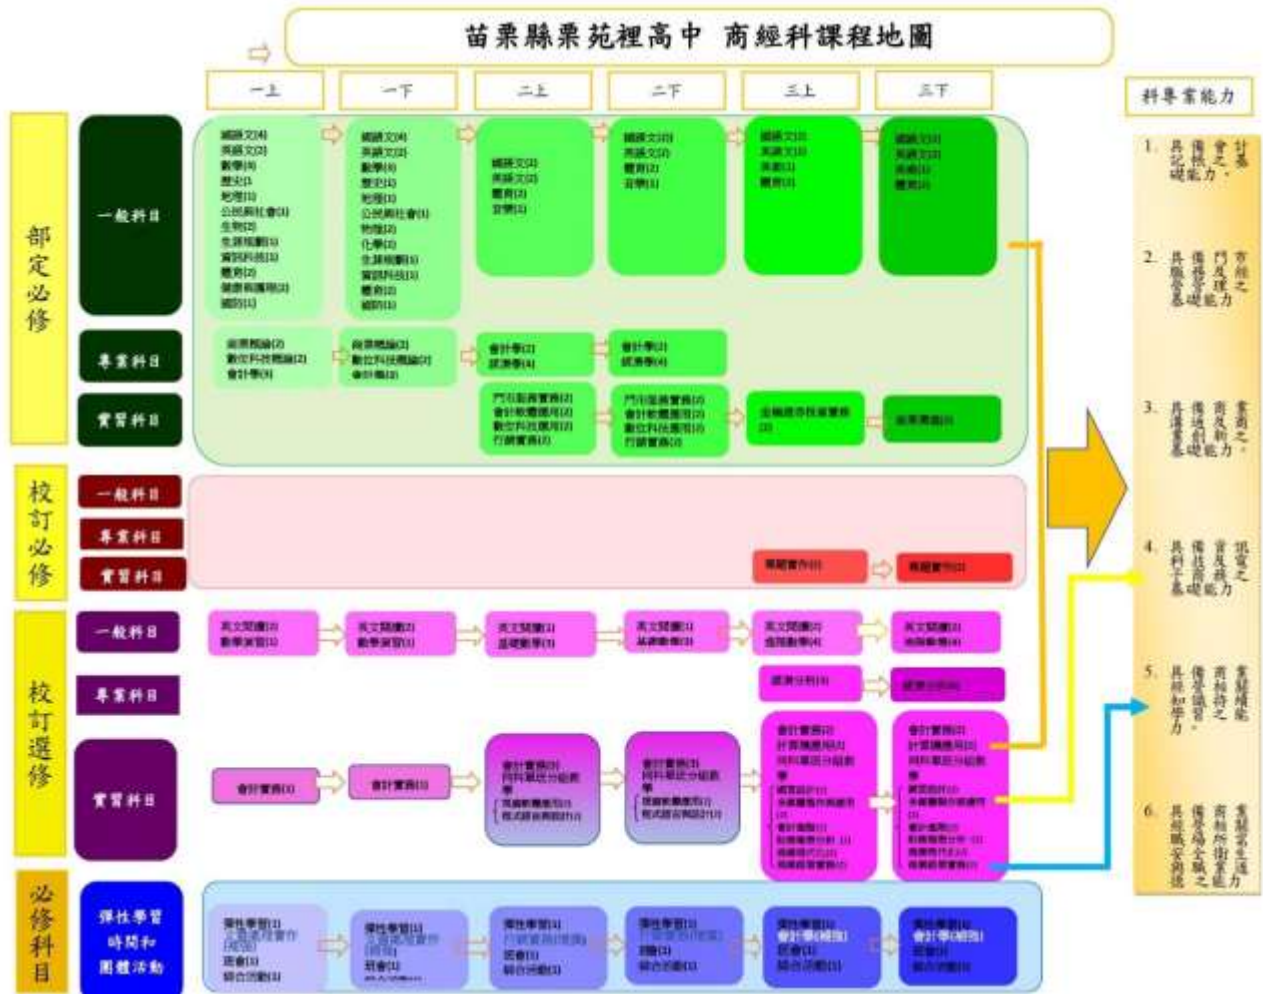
苗栗縣栗苑裡高中 商經科課程地圖

一上
一下
二上
二下
三上
三下

部定必修

一般科目

國語文(4)
英語文(3)
數學(4)
歷史(1)
地理(1)
公民與社會(1)
生物(2)
生涯規劃(1)
資訊科技(1)
體育(2)
健康與護理(2)
國防(1)

國語文(4)
英語文(3)
數學(4)
歷史(1)
地理(1)
公民與社會(1)
物理(2)
化學(2)
生涯規劃(1)
資訊科技(1)
體育(2)
國防(1)

國語文(3)
英語文(3)
體育(2)
音樂(1)

國語文(3)
英語文(3)
體育(2)
音樂(1)

國語文(3)
英語文(3)
美術(1)
體育(2)

國語文(3)
英語文(3)
美術(1)
體育(2)

專業科目

商業概論(2)
數位科技概論(2)
會計學(3)

商業概論(2)
數位科技概論(2)
會計學(3)

會計學(3)
經濟學(4)

會計學(3)
經濟學(4)

實習科目

門市服務實務(2)
會計軟體應用(2)
數位科技應用(2)
行銷實務(3)

門市服務實務(2)
會計軟體應用(2)
數位科技應用(2)
行銷實務(3)

金融證券投資實務(2)

商業溝通(2)

校訂必修

一般科目
專業科目
實習科目

專題實作(2)
專題實作(2)

校訂選修

一般科目

英文閱讀(2)
數學演習(1)

英文閱讀(2)
數學演習(1)

英文閱讀(2)
基礎數學(3)

英文閱讀(2)
基礎數學(3)

英文閱讀(2)
進階數學(4)

英文閱讀(2)
進階數學(4)

專業科目

經濟分析(3)
經濟分析(3)

實習科目

會計實務(1)
會計實務(1)

會計實務(3)
資料處理分組教學
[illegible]

會計實務(3)
資料處理分組教學
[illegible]

會計實務(3)
計算機應用(1)
資料處理分組教學
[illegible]

會計實務(3)
計算機應用(1)
資料處理分組教學
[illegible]

必修科目

彈性學習時間和團體活動

彈性學習(1)
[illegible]
班會(1)
綜合活動(1)

彈性學習(1)
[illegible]
班會(1)
綜合活動(1)

彈性學習(1)
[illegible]
班會(1)
綜合活動(1)

彈性學習(1)
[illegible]
班會(1)
綜合活動(1)

彈性學習(1)
會計學(補強)
班會(1)
綜合活動(1)

彈性學習(1)
會計學(補強)
班會(1)
綜合活動(1)

科專業能力

1. 具記帳能力、會計基礎之
2. 具服務專業、門市經理之基礎能力
3. 具溝通基礎、商業創新之能力
4. 具科技基礎、資訊應用之能力
5. 具終身學習、商務英語之能力
6. 具職場倫理、商業專業之素養